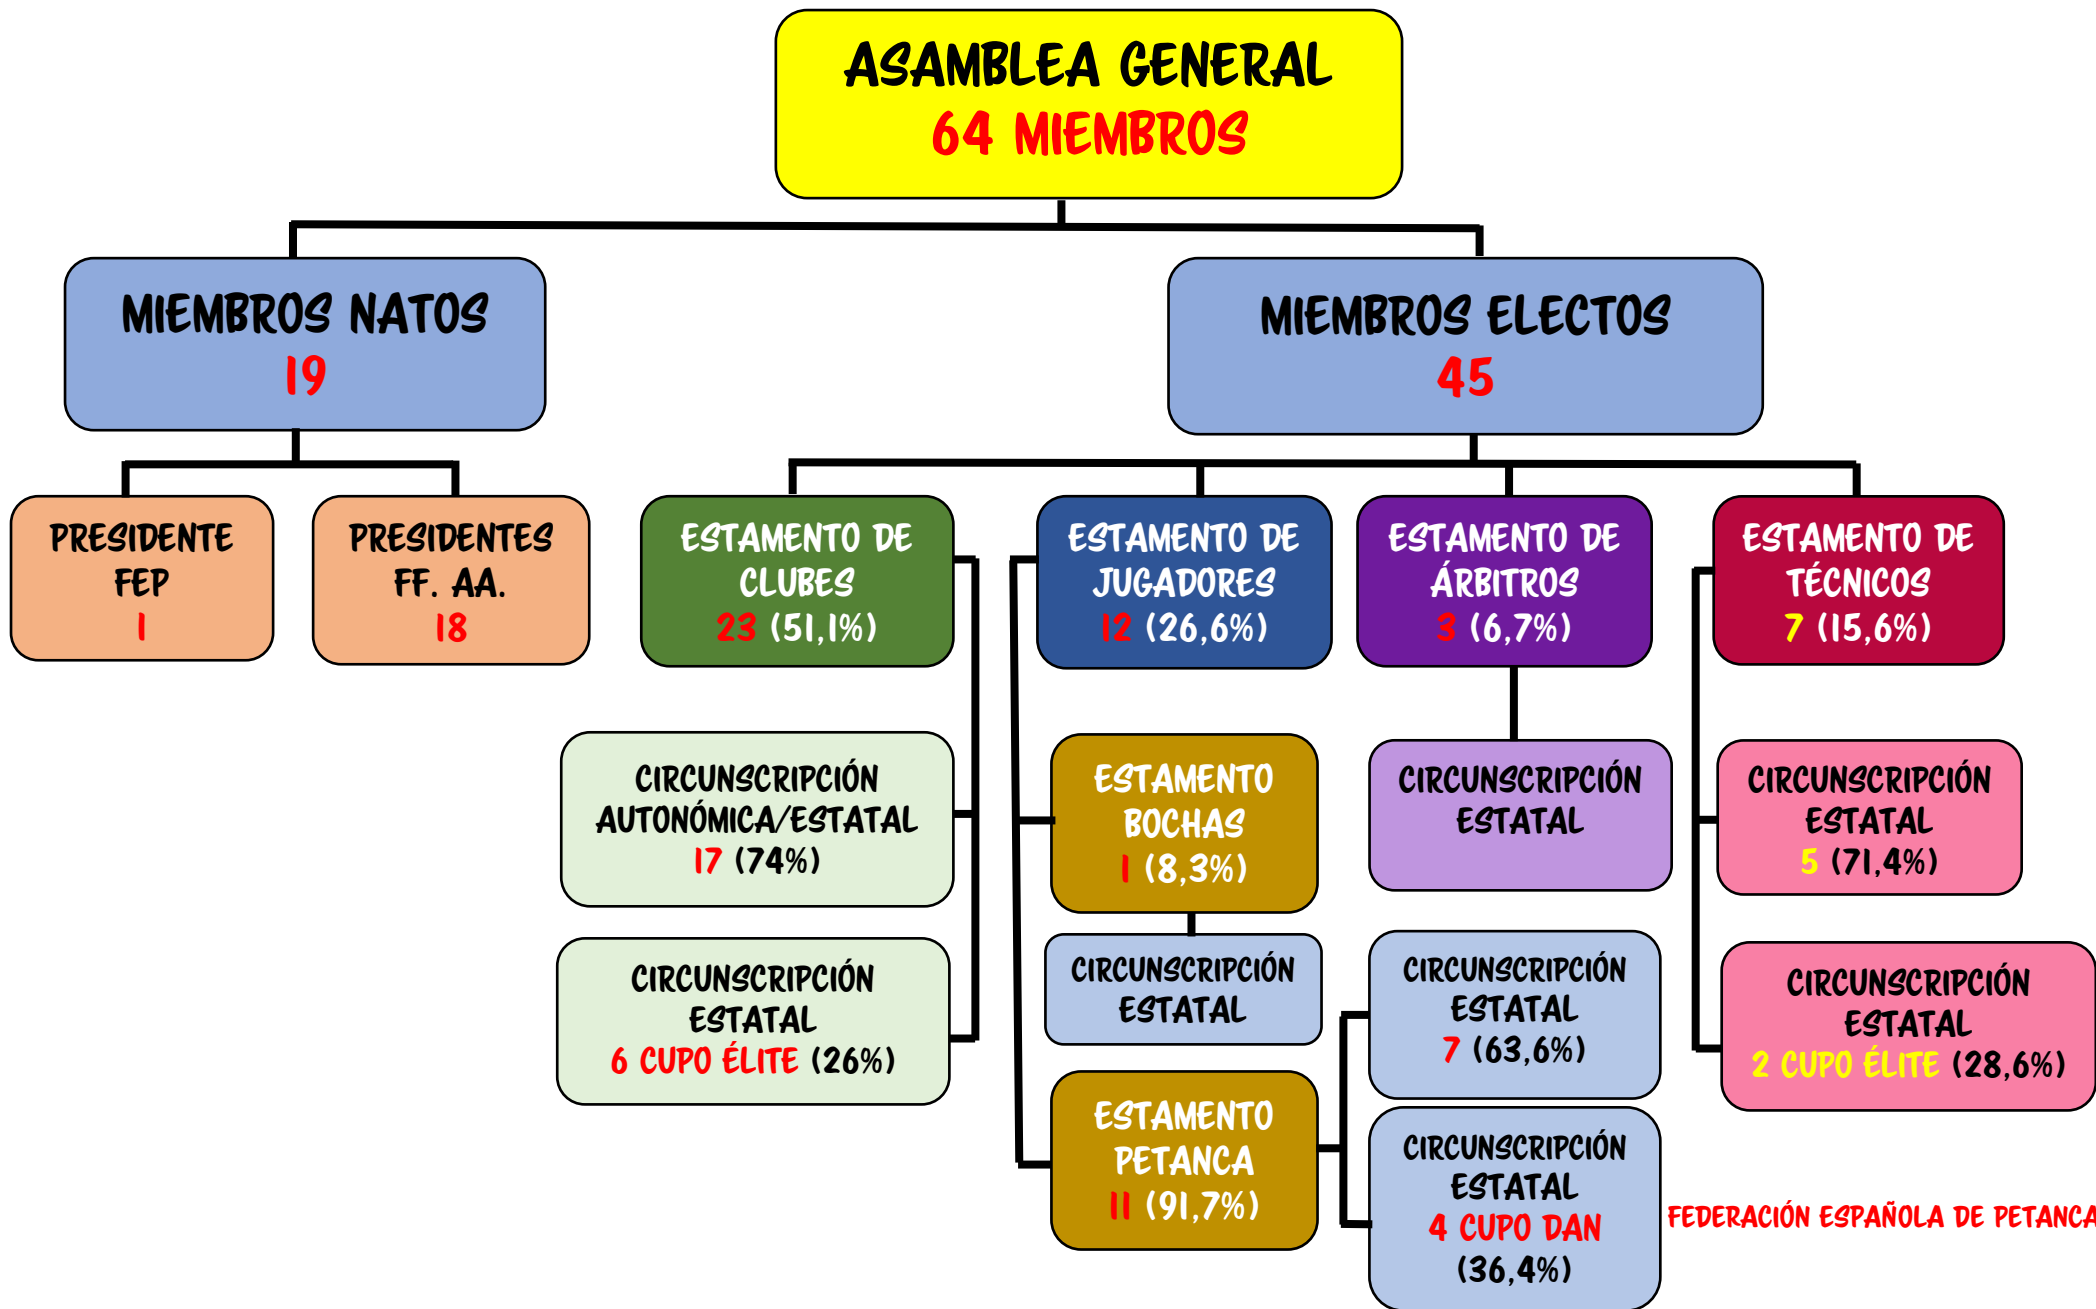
ASAMBLEA GENERAL
64 MIEMBROS

MIEMBROS NATOS
19

MIEMBROS ELECTOS
45

PRESIDENTE FEP
1

PRESIDENTES FF. AA.
18

ESTAMENTO DE CLUBES
23 (51,1%)

ESTAMENTO DE JUGADORES
12 (26,6%)

ESTAMENTO DE ÁRBITROS
3 (6,7%)

ESTAMENTO DE TÉCNICOS
7 (15,6%)

CIRCUNSCRIPCIÓN AUTONÓMICA/ESTATAL
17 (74%)

CIRCUNSCRIPCIÓN ESTATAL
6 CUPO ÉLITE (26%)

ESTAMENTO BOCHAS
1 (8,3%)

CIRCUNSCRIPCIÓN ESTATAL

ESTAMENTO PETANCA
11 (91,7%)

CIRCUNSCRIPCIÓN ESTATAL

CIRCUNSCRIPCIÓN ESTATAL
7 (63,6%)

CIRCUNSCRIPCIÓN ESTATAL
4 CUPO DAN
(36,4%)

CIRCUNSCRIPCIÓN ESTATAL
5 (71,4%)

CIRCUNSCRIPCIÓN ESTATAL
2 CUPO ÉLITE (28,6%)

FEDERACIÓN ESPAÑOLA DE PETANCA